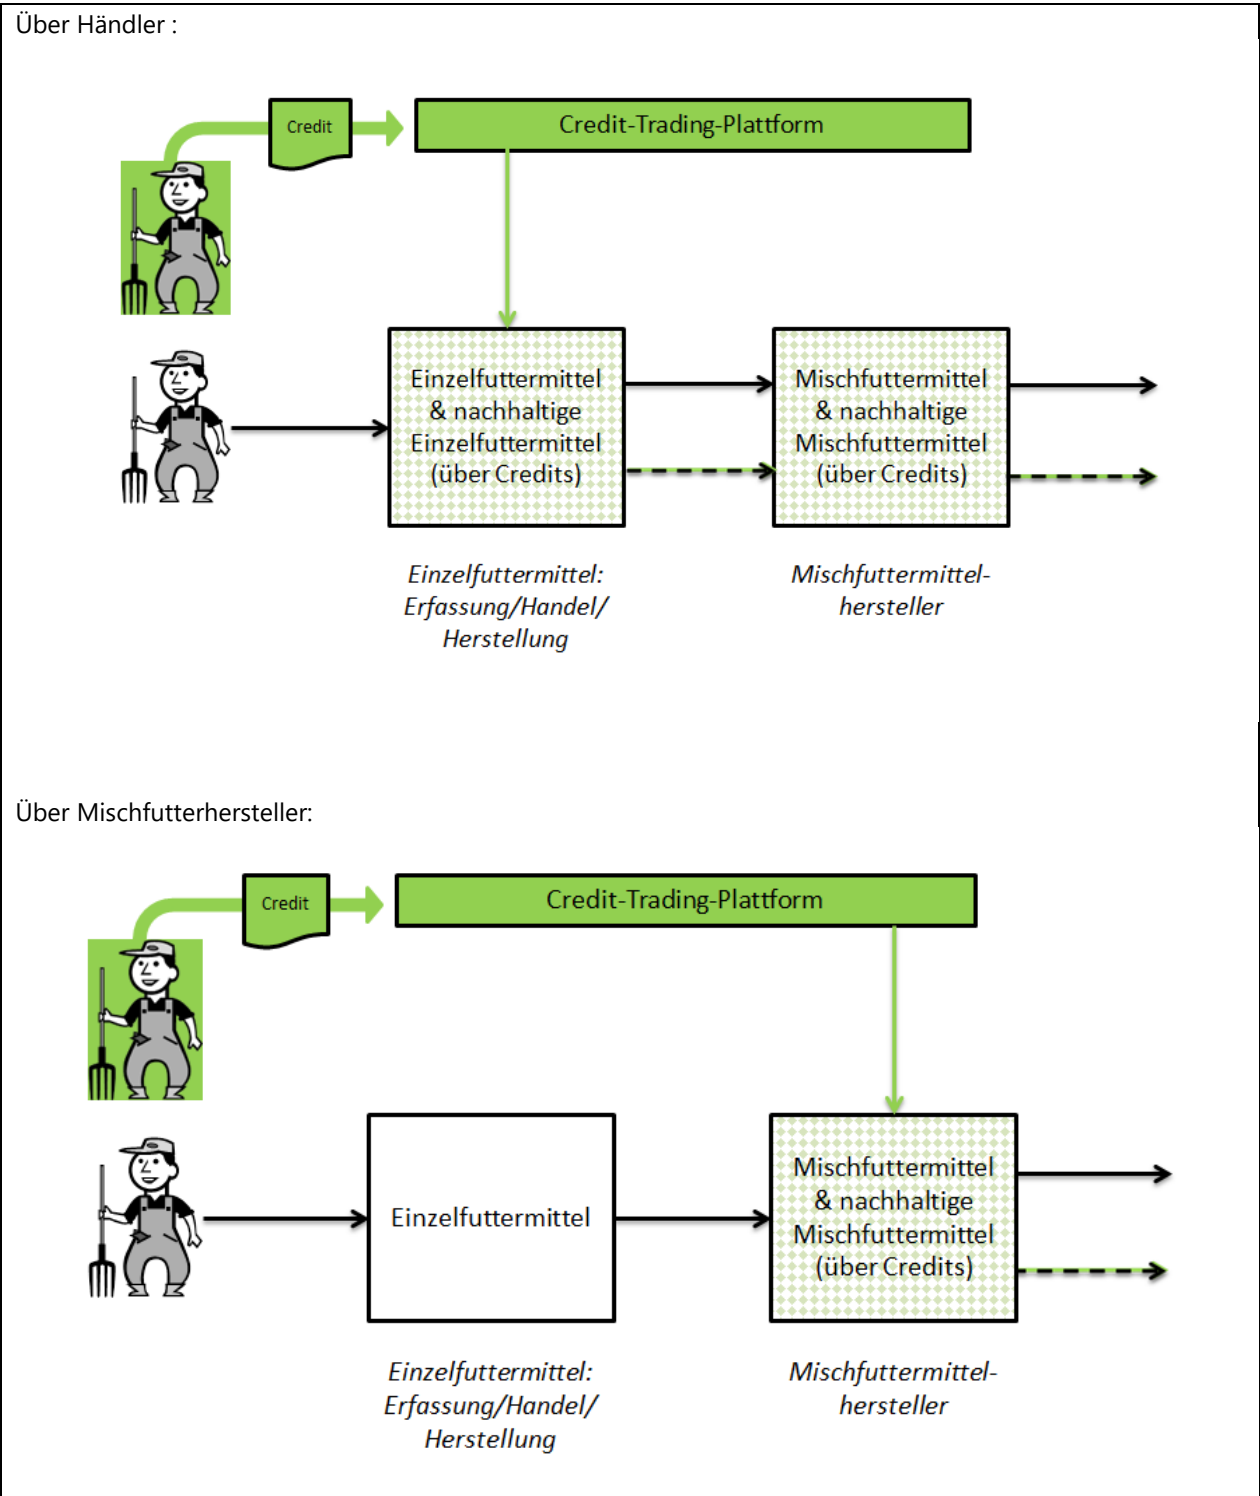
Über Händler :

Credit

Credit-Trading-Plattform

Einzelfuttermittel & nachhaltige Einzelfuttermittel (über Credits)

Mischfuttermittel & nachhaltige Mischfuttermittel (über Credits)

*Einzelfuttermittel: Erfassung/Handel/ Herstellung*

*Mischfuttermittelhersteller*

Über Mischfutterhersteller:

Credit

Credit-Trading-Plattform

Einzelfuttermittel

Mischfuttermittel & nachhaltige Mischfuttermittel (über Credits)

*Einzelfuttermittel: Erfassung/Handel/ Herstellung*

*Mischfuttermittelhersteller*